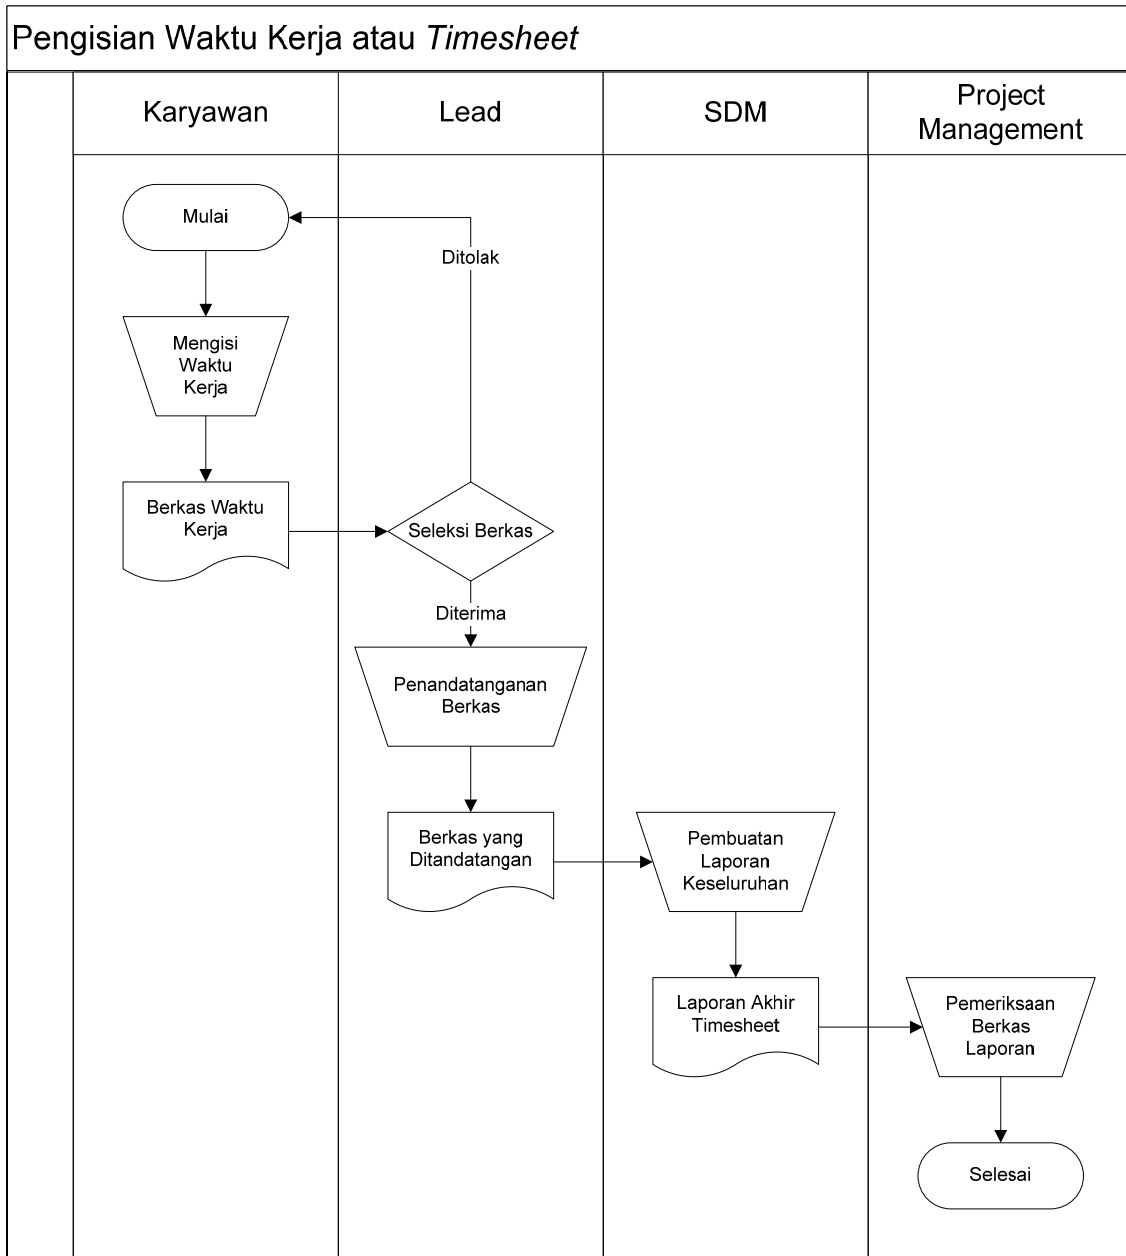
Pengisian Waktu Kerja atau *Timesheet*

Karyawan

Lead

SDM

Project Management

Mulai

Ditolak

Mengisi Waktu Kerja

Berkas Waktu Kerja

Seleksi Berkas

Diterima

Penandatanganan Berkas

Berkas yang Ditandatangan

Pembuatan Laporan Keseluruhan

Laporan Akhir Timesheet

Pemeriksaan Berkas Laporan

Selesai